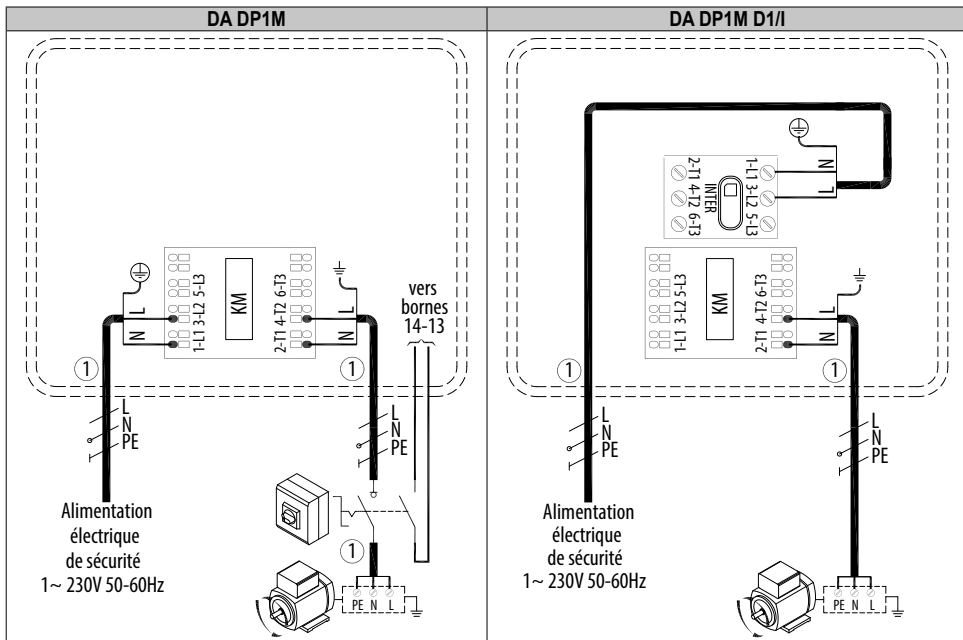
| DA DP1M | DA DP1M D1/I |
|---|---|

L
N
1-L1 3-L2 5-L3
KM
2-T1 4-T2 6-T3
L
N
vers bornes 14-13
①
①
L
N
PE
L
N
PE
①
PE N L
Alimentation électrique de sécurité 1~ 230V 50-60Hz

N
L
1-L1 3-L2 5-L3
INTER
2-T1 4-T2 6-T3
1-L1 3-L2 5-L3
KM
2-T1 4-T2 6-T3
L
N
①
①
L
N
PE
L
N
PE
PE N L
Alimentation électrique de sécurité 1~ 230V 50-60Hz